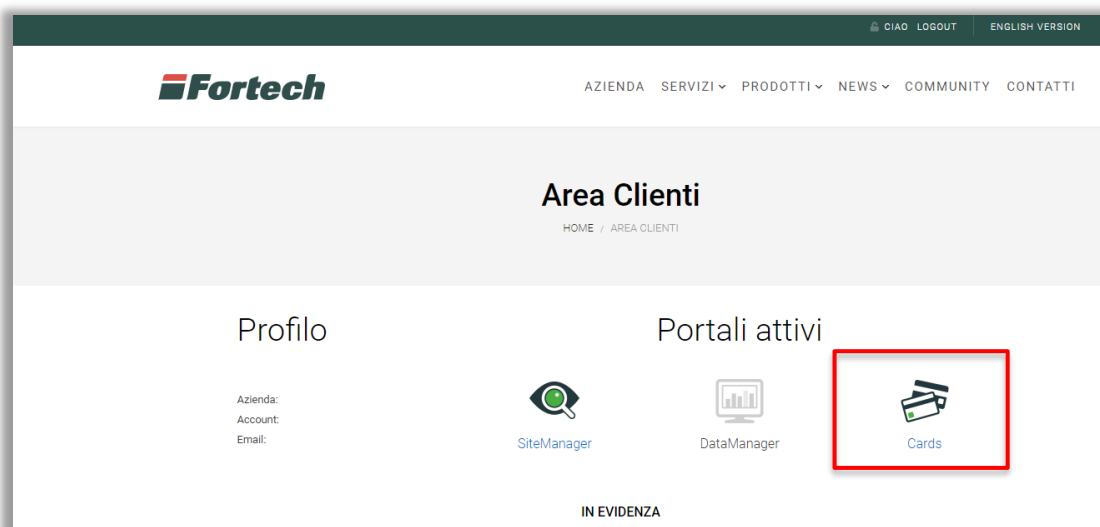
CIAO LOGOUT ENGLISH VERSION

Fortech

AZIENDA SERVIZI PRODOTTI NEWS COMMUNITY CONTATTI

Area Clienti

HOME / AREA CLIENTI

Profilo

Azienda:
Account:
Email:

Portali attivi

SiteManager

DataManager

Cards

IN EVIDENZA